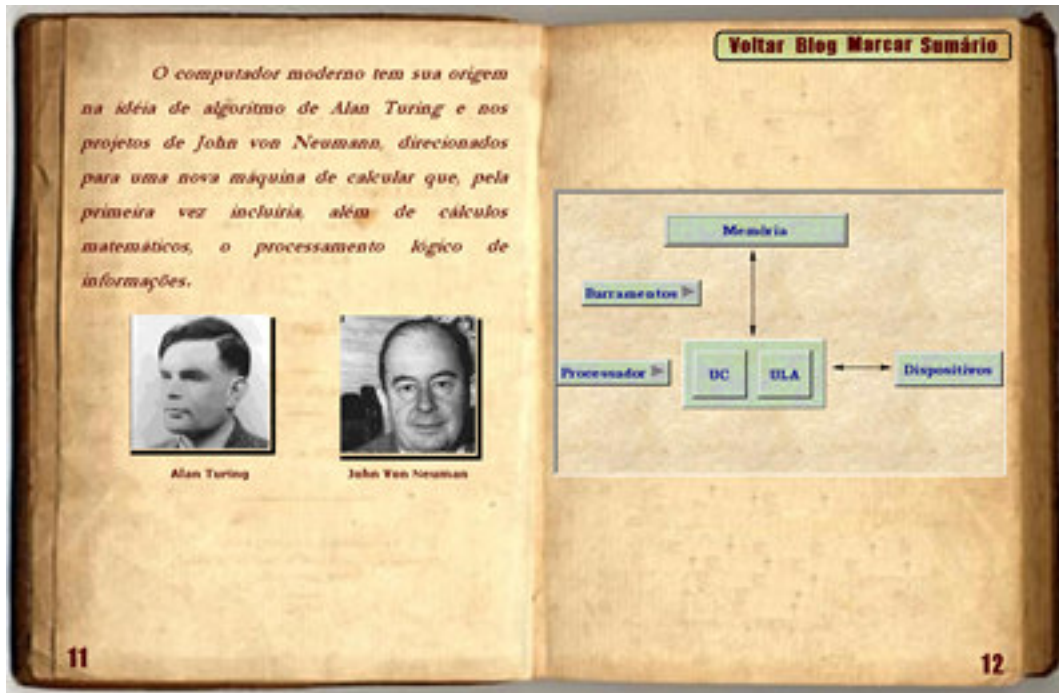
O computador moderno tem sua origem na idéia de algoritmo de Alan Turing e nos projetos de John von Neumann, direcionados para uma nova máquina de calcular que, pela primeira vez incluiria, além de cálculos matemáticos, o processamento lógico de informações.

Alan Turing

John Von Neuman

11

Voltar Blog Marcar Sumário

Memória

Barramentos

Processador

UC

ULA

Dispositivos

12